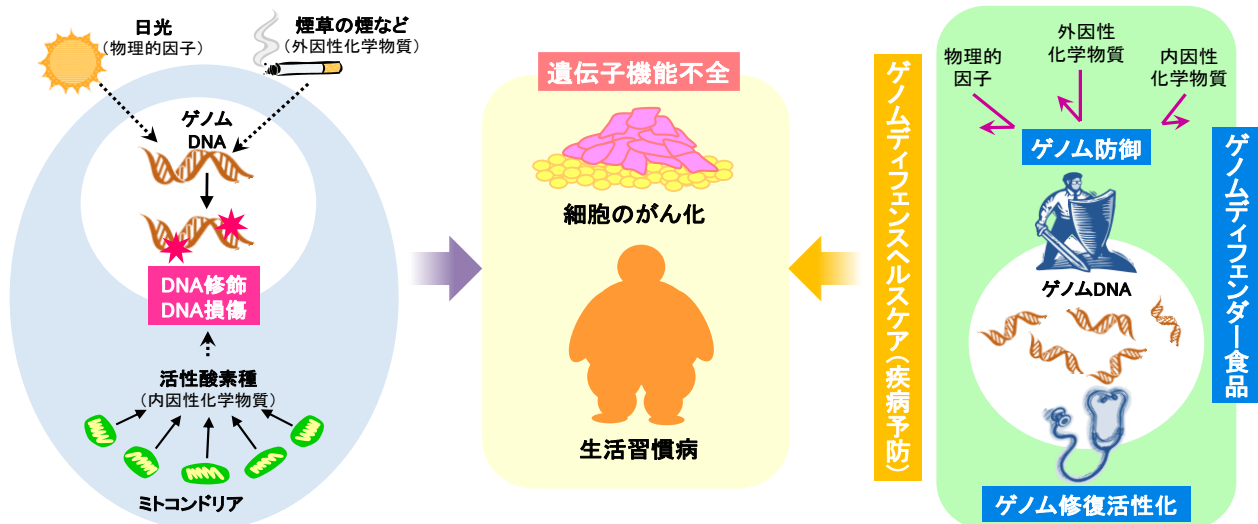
日光
（物理的因子）

煙草の煙など
（外因性化学物質）

ゲノム
DNA

DNA修飾
DNA損傷

活性酸素種
（内因性化学物質）

ミトコンドリア

遺伝子機能不全

細胞のがん化

生活習慣病

ゲノムディフェンスヘルスケア（疾病予防）

物理的
因子

外因性
化学物質

内因性
化学物質

ゲノム防御

ゲノムDNA

ゲノム修復活性化

ゲノムディフェンダー食品